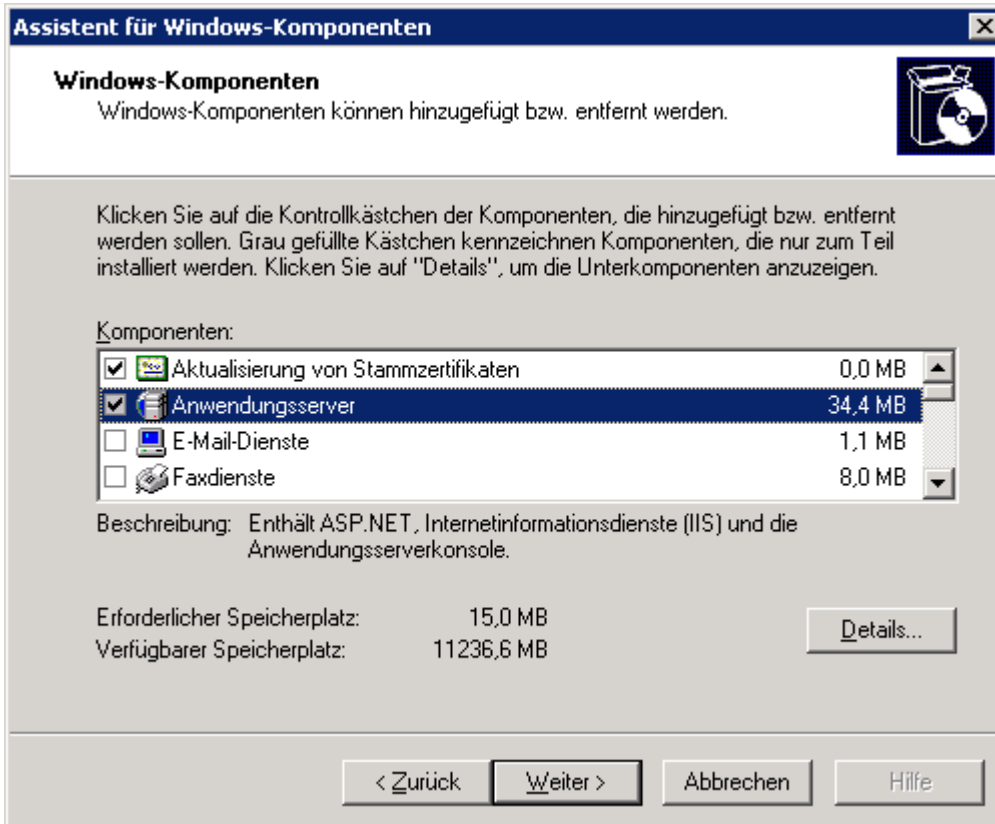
Assistent für Windows-Komponenten

Windows-Komponenten
Windows-Komponenten können hinzugefügt bzw. entfernt werden.

Klicken Sie auf die Kontrollkästchen der Komponenten, die hinzugefügt bzw. entfernt werden sollen. Grau gefüllte Kästchen kennzeichnen Komponenten, die nur zum Teil installiert werden. Klicken Sie auf "Details", um die Unterkomponenten anzuzeigen.

Komponenten:

| | | |
|---|---|---|
| ☑ | Aktualisierung von Stammzertifikaten | 0,0 MB |
| ☑ | Anwendungsserver | 34,4 MB |
| ☐ | E-Mail-Dienste | 1,1 MB |
| ☐ | Faxdienste | 8,0 MB |

Beschreibung: Enthält ASP.NET, Internetinformationsdienste (IIS) und die Anwendungsserverkonsole.

Erforderlicher Speicherplatz: 15,0 MB
Verfügbarer Speicherplatz: 11236,6 MB

Details...

< Zurück  Weiter >  Abbrechen  Hilfe